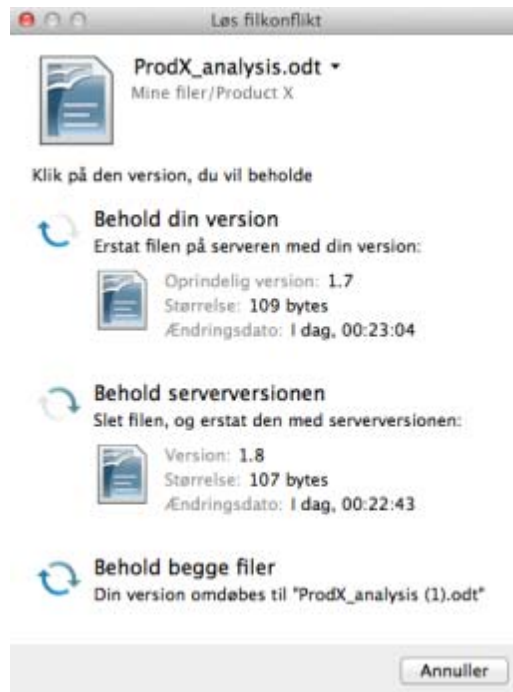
Løs filkonflikt

ProdX_analysis.odt
Mine filer/Product X

Klik på den version, du vil beholde

Behold din version
Erstat filen på serveren med din version:

Oprindelig version: 1.7
Størrelse: 109 bytes
Ændringsdato: I dag, 00:23:04

Behold serverversionen
Slet filen, og erstat den med serverversionen:

Version: 1.8
Størrelse: 107 bytes
Ændringsdato: I dag, 00:22:43

Behold begge filer
Din version omdøbes til "ProdX_analysis (1).odt"

Annuller